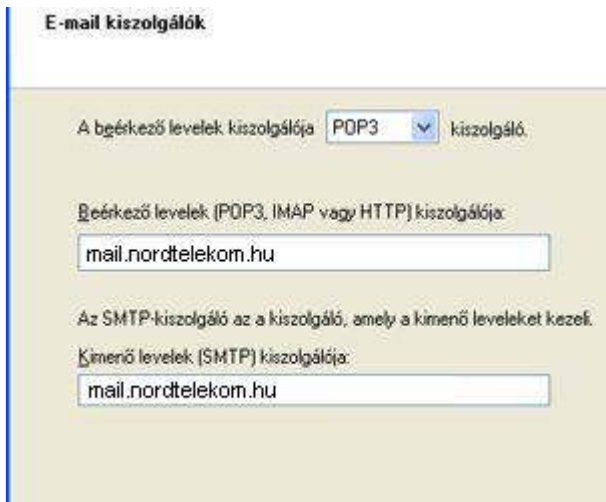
E-mail kiszolgálók

A beérkező levelek kiszolgálója POP3 kiszolgáló.

Beérkező levelek (POP3, IMAP vagy HTTP) kiszolgálója:

mail.nordtelekom.hu

Az SMTP-kiszolgáló az a kiszolgáló, amely a kimenő leveleket kezeli.

Kimenő levelek (SMTP) kiszolgálója:

mail.nordtelekom.hu